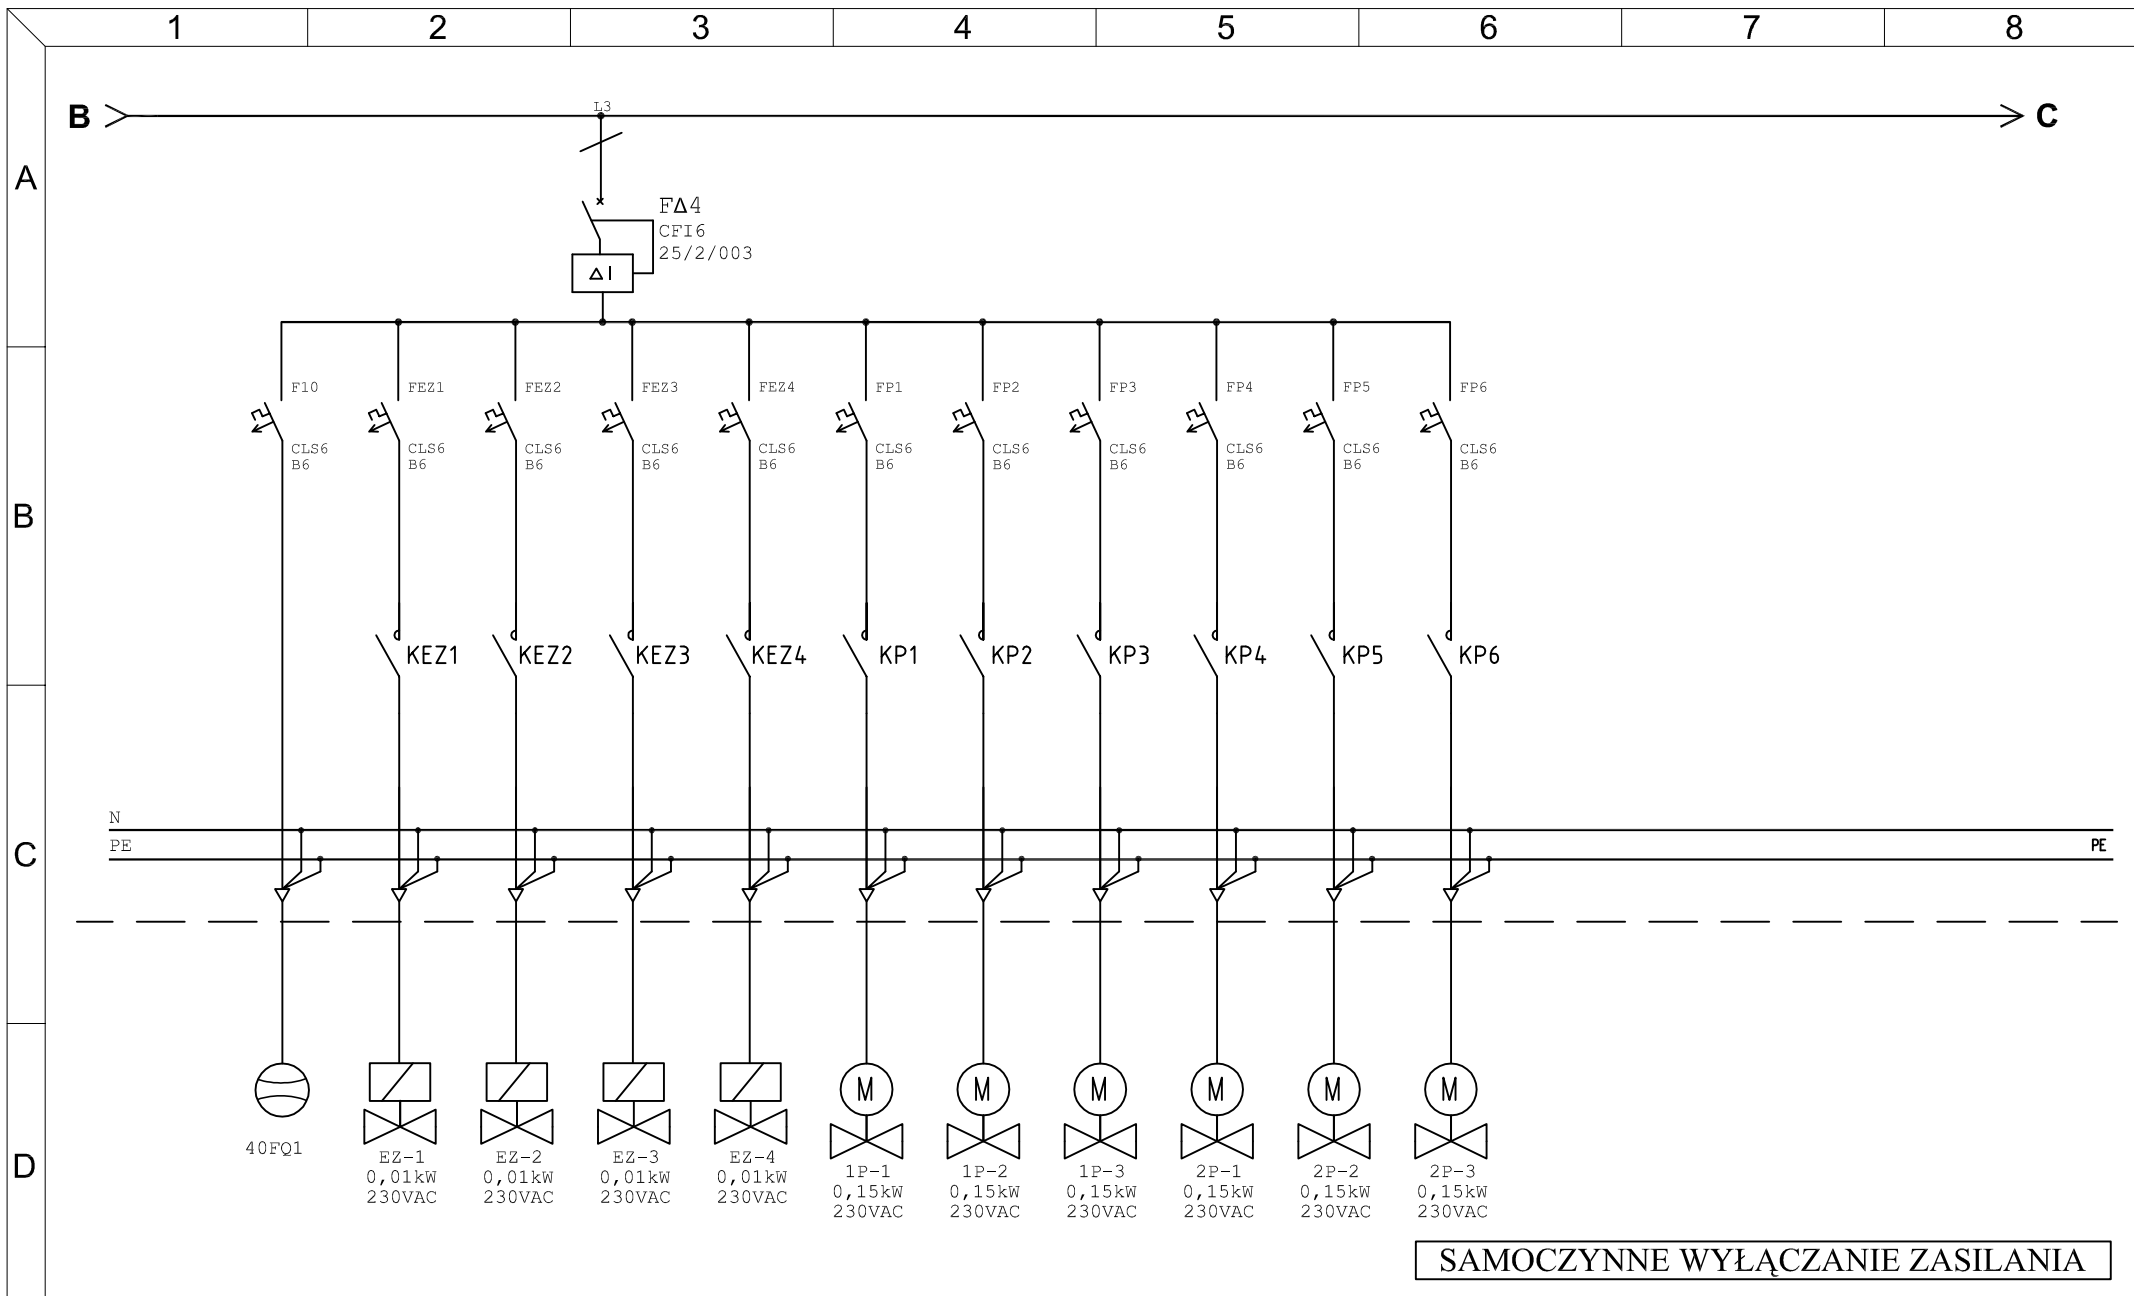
1 2 3 4 5 6 7 8

A

B

C

D

B

L3

C

FΔ4
CFI6
25/2/003

ΔI

F10
CLS6
B6

FEZ1
CLS6
B6

FEZ2
CLS6
B6

FEZ3
CLS6
B6

FEZ4
CLS6
B6

FP1
CLS6
B6

FP2
CLS6
B6

FP3
CLS6
B6

FP4
CLS6
B6

FP5
CLS6
B6

FP6
CLS6
B6

KEZ1 KEZ2 KEZ3 KEZ4 KP1 KP2 KP3 KP4 KP5 KP6

N
PE
PE

M M M M M M

40FQ1

EZ-1
0,01kW
230VAC

EZ-2
0,01kW
230VAC

EZ-3
0,01kW
230VAC

EZ-4
0,01kW
230VAC

1P-1
0,15kW
230VAC

1P-2
0,15kW
230VAC

1P-3
0,15kW
230VAC

2P-1
0,15kW
230VAC

2P-2
0,15kW
230VAC

2P-3
0,15kW
230VAC

SAMOCZYNNE WYŁĄCZANIE ZASILANIA